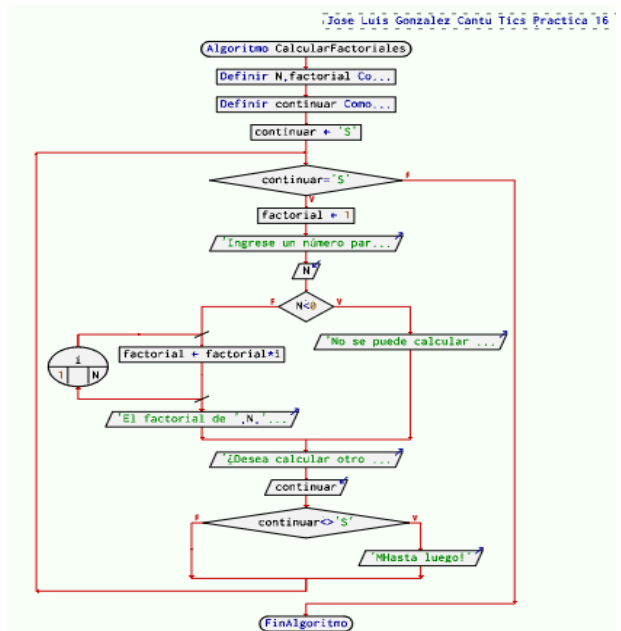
Jose Luis Gonzalez Cantu Tics Practica 16

Algoritmo CalcularFactoriales

Definir N,factorial Co...

Definir continuar Como...

continuar ← 'S'

continuar='S'

F

V

factorial ← 1

'Ingrese un número par...

N

N<0

F

V

i

1

1

N

factorial ← factorial*i

'No se puede calcular ...

'El factorial de ',N,'...

'¿Desea calcular otro ...

continuar

continuar<>'S'

F

V

'MHasta luego!'

FinAlgoritmo